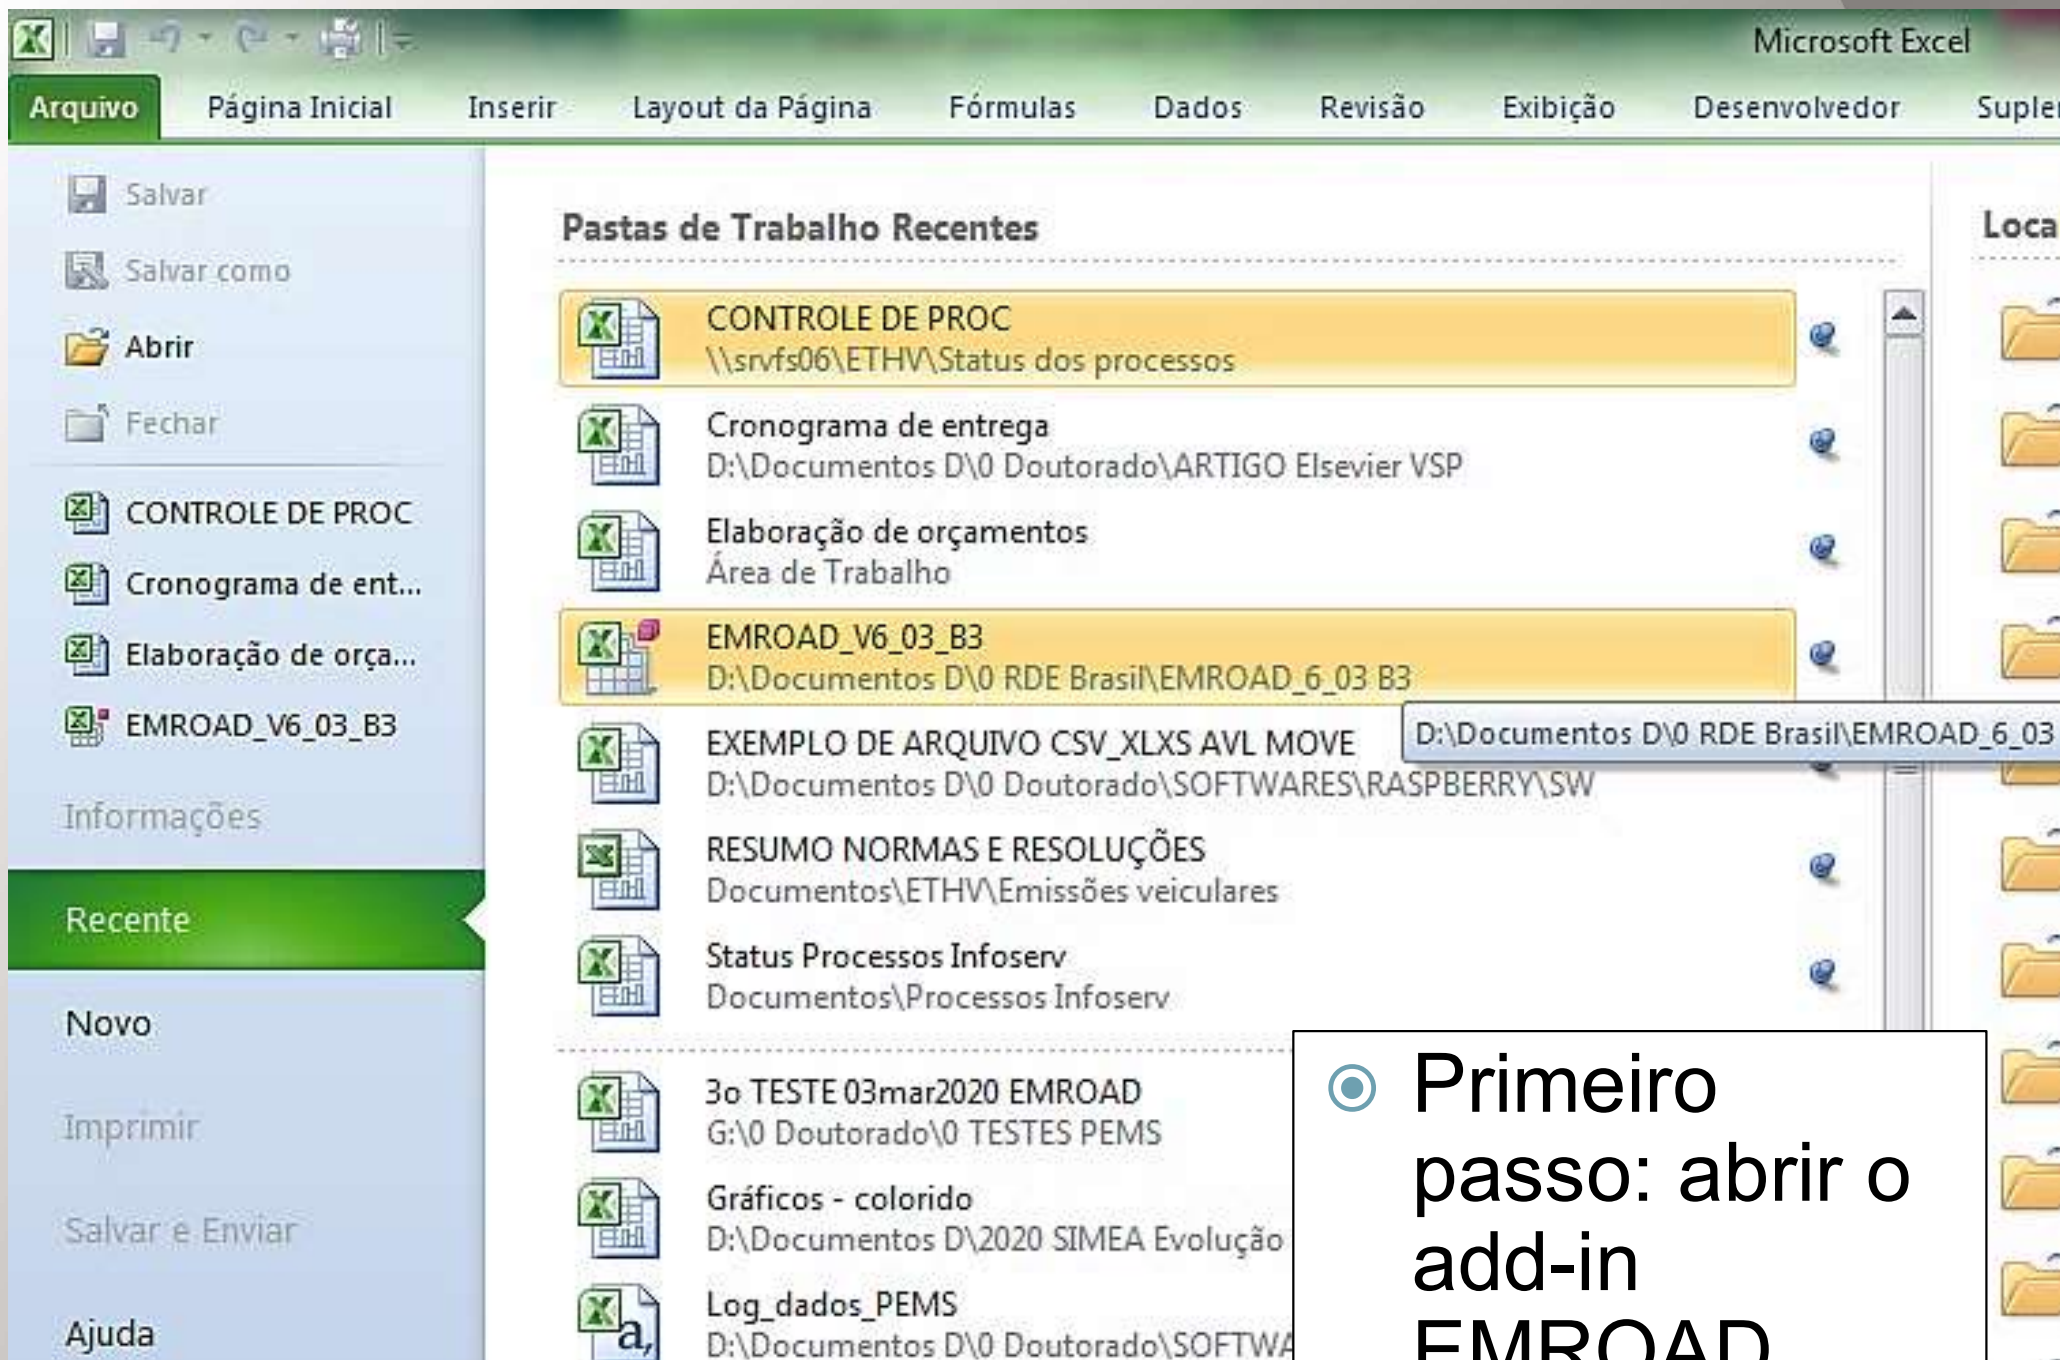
Microsoft Excel

Arquivo | Página Inicial | Inserir | Layout da Página | Fórmulas | Dados | Revisão | Exibição | Desenvolvedor | Suple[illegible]

Salvar
Salvar como
Abrir
Fechar
CONTROLE DE PROC
Cronograma de ent...
Elaboração de orça...
EMROAD_V6_03_B3
Informações
Recente
Novo
Imprimir
Salvar e Enviar
Ajuda

Pastas de Trabalho Recentes

CONTROLE DE PROC
\\srvfs06\ETHV\Status dos processos

Cronograma de entrega
D:\Documentos D\0 Doutorado\ARTIGO Elsevier VSP

Elaboração de orçamentos
Área de Trabalho

EMROAD_V6_03_B3
D:\Documentos D\0 RDE Brasil\EMROAD_6_03 B3

D:\Documentos D\0 RDE Brasil\EMROAD_6_03

EXEMPLO DE ARQUIVO CSV_XLXS AVL MOVE
D:\Documentos D\0 Doutorado\SOFTWARES\RASPBERRY\SW

RESUMO NORMAS E RESOLUÇÕES
Documentos\ETHV\Emissões veiculares

Status Processos Infoserv
Documentos\Processos Infoserv

3o TESTE 03mar2020 EMROAD
G:\0 Doutorado\0 TESTES PEMS

Gráficos - colorido
D:\Documentos D\2020 SIMEA Evolução

Log_dados_PEMS
D:\Documentos D\0 Doutorado\SOFTWA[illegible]

Loca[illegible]

Primeiro passo: abrir o add-in EMROAD